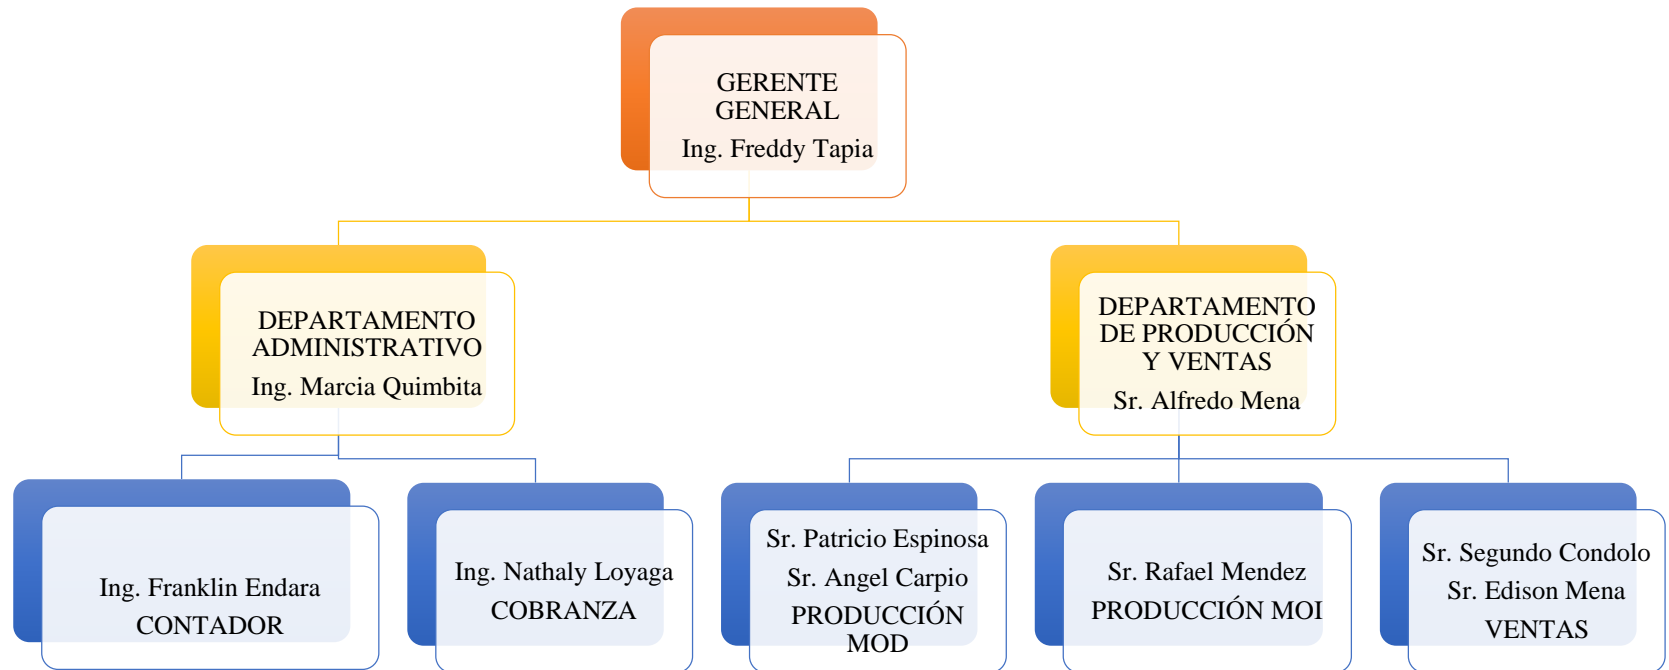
GERENTE GENERAL
Ing. Freddy Tapia

DEPARTAMENTO ADMINISTRATIVO
Ing. Marcia Quimbita

DEPARTAMENTO DE PRODUCCIÓN Y VENTAS
Sr. Alfredo Mena

Ing. Franklin Endara
CONTADOR

Ing. Nathaly Loyaga
COBRANZA

Sr. Patricio Espinosa
Sr. Angel Carpio
PRODUCCIÓN MOD

Sr. Rafael Mendez
PRODUCCIÓN MOI

Sr. Segundo Condolo
Sr. Edison Mena
VENTAS